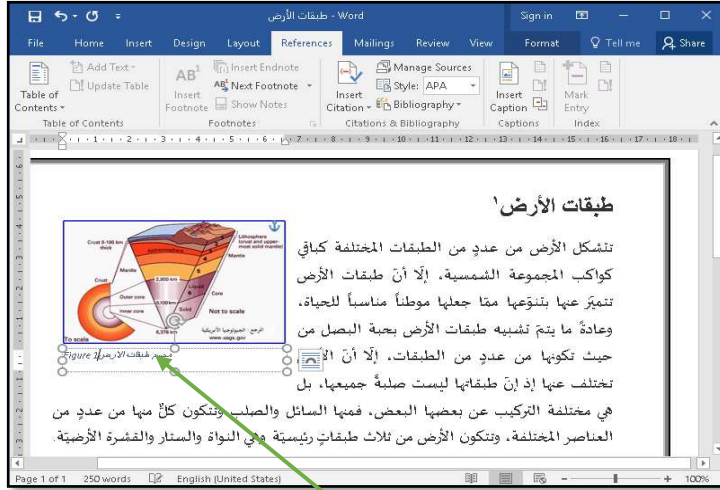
طبقات الأرض - Word

Sign in

File Home Insert Design Layout References Mailings Review View Format Tell me Share

Table of Contents
Add Text
Update Table
Table of Contents

AB¹ Insert Footnote
Insert Endnote
Next Footnote
Show Notes
Footnotes

Insert Citation
Manage Sources
Style: APA
Bibliography
Citations & Bibliography

Insert Caption
Captions

Mark Entry
Index

طبقات الأرض¹

تتشكل الأرض من عددٍ من الطبقات المختلفة كباقي كواكب المجموعة الشمسية، إلّا أنّ طبقات الأرض تتميّز عنها بتنوّعها ممّا جعلها موطناً مناسباً للحياة، وعادةً ما يتمّ تشبيه طبقات الأرض بحبة البصل من حيث تكونها من عددٍ من الطبقات، إلّا أنّ الأ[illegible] تختلف عنها إذ إنّ طبقاتها ليست صلبةً جميعها، بل هي مختلفة التركيب عن بعضها البعض، فمنها السائل والصلب وتتكون كلٌّ منها من عددٍ من العناصر المختلفة، وتتكون الأرض من ثلاث طبقاتٍ رئيسيّة هي النواة والستار والقشرة الأرضيّة.

Lithosphere (crust and uppermost solid mantle)
Crust 0-100 km thick
Mantle
Crust
Outer core
Inner core
Core
Not to scale
To scale
2,900 km
5,100 km
6,378 km
المرجع: الجيولوجيا الأمريكية
www.usgs.gov

Figure 1 مجسم طبقات الأرض

Page 1 of 1 250 words English (United States) 100%